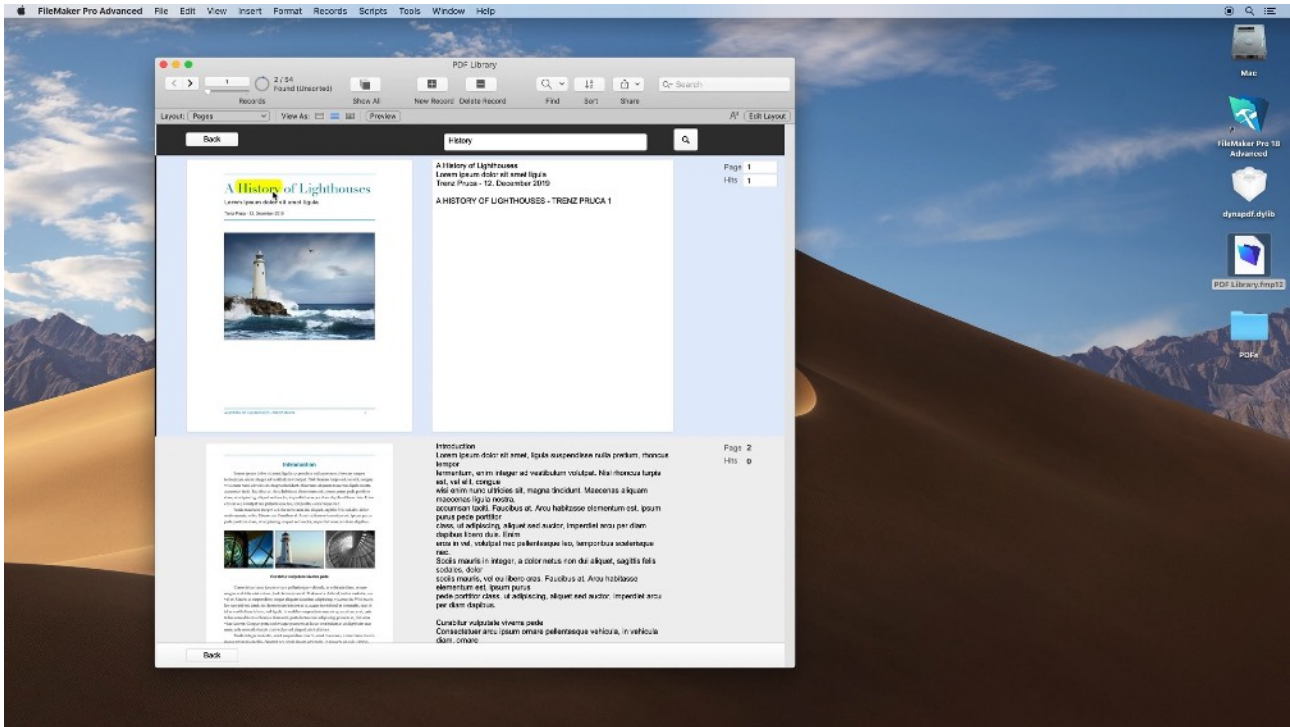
FileMaker Pro Advanced File Edit View Insert Format Records Scripts Tools Window Help

PDF Library

1 2 / 54 Found (Unsorted) Records Show All New Record Delete Record Find Sort Share Search

Layout: Pages View As: Preview Edit Layout

Back History

A History of Lighthouses
Lorem ipsum dolor sit amet ligula
Trenz Pruca - 12. December 2019

A HISTORY OF LIGHTHOUSES - TRENZ PRUCA 1

Page 1
Hits 1

A History of Lighthouses
Lorem ipsum dolor sit amet ligula
Trenz Pruca - 12. December 2019

Introduction
Lorem ipsum dolor sit amet, ligula suspendisse nulla pretium, rhoncus tempor
fermentum, enim integer ad vestibulum volutpat. Nisl rhoncus turpis est, vel elit, congue
wisi enim nunc ultricies sit, magna tincidunt. Maecenas aliquam maecenas ligula nostra,
accumsan taciti. Faucibus at. Arcu habitasse elementum est, ipsum purus pede porttitor
class, ut adipiscing, aliquet sed auctor, imperdiet arcu per diam dapibus libero duis. Enim
eros in vel, volutpat nec pellentesque leo, temporibus scelerisque nec.
Sociis mauris in integer, a dolor netus non dui aliquet, sagittis felis sodales, dolor
sociis mauris, vel eu libero cras. Faucibus at. Arcu habitasse elementum est, ipsum purus
pede porttitor class, ut adipiscing, aliquet sed auctor, imperdiet arcu per diam dapibus.

Curabitur vulputate viverra pede
Consectetuer arcu ipsum ornare pellentesque vehicula, in vehicula diam, ornare

Page 2
Hits 0

Introduction

Back

Mac
FileMaker Pro 18 Advanced
dynapdf.dylib
PDF Library.fmp12
PDFs